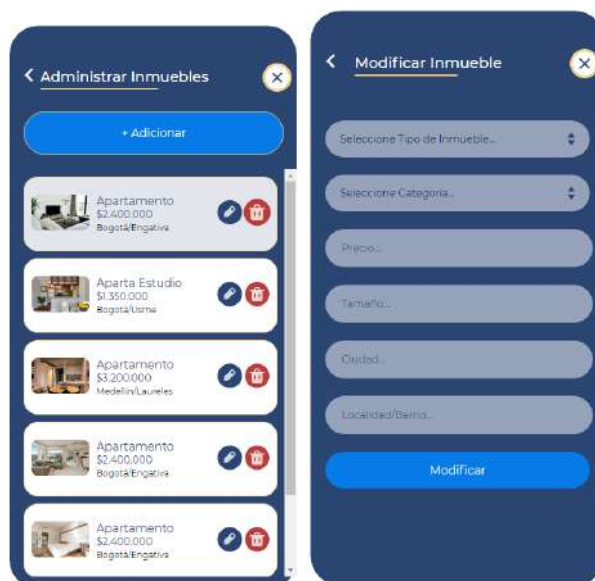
< Administrar Inmuebles

+ Adicionar

Apartamento
\$2.400.000
Bogotá/Engativa

Aparta Estudio
\$1.350.000
Bogotá/Usme

Apartamento
\$3.200.000
Medellín/Laureles

Apartamento
\$2.400.000
Bogotá/Engativa

Apartamento
\$2.400.000
Bogotá/Engativa

< Modificar Inmueble

Seleccione Tipo de Inmueble...

Seleccione Categoria...

Precio...

Tamaño...

Ciudad...

Localidad/Barrio...

Modificar